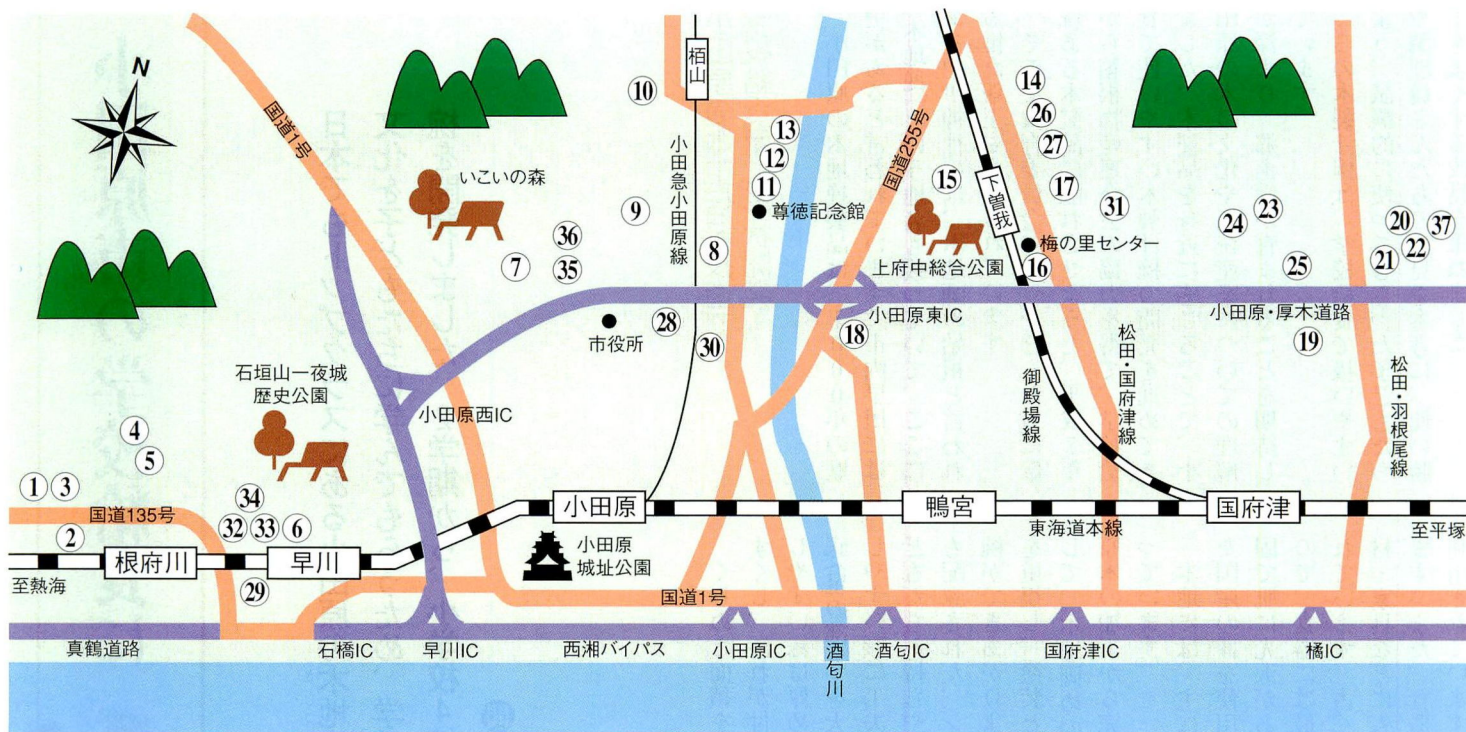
N

国道1号

いこいの森

⑩

栢山

小田急小田原線

⑬
⑫
⑪
● 尊徳記念館

国道255号

⑭
㉖
㉗

⑮

下曽我

⑰
㉛

㉔ ㉓

⑳ ㊲
㉑ ㉒

⑨
㊱
⑦ ㉟
⑧

上府中総合公園
● 梅の里センター
⑯

㉕

● 市役所
㉘
㉚

小田原東IC
⑱

小田原・厚木道路
⑲

松田・国府津線

御殿場線

松田・羽根尾線

石垣山一夜城
歴史公園

小田原西IC

④
⑤

① ③

国道135号

②

㉞
㉜ ㉝ ⑥

根府川

早川

小田原

小田原
城址公園

鴨宮

東海道本線

国府津

至平塚

至熱海

㉙

国道1号

真鶴道路

石橋IC

早川IC

西湘バイパス

小田原IC

酒匂川

酒匂IC

国府津IC

橘IC